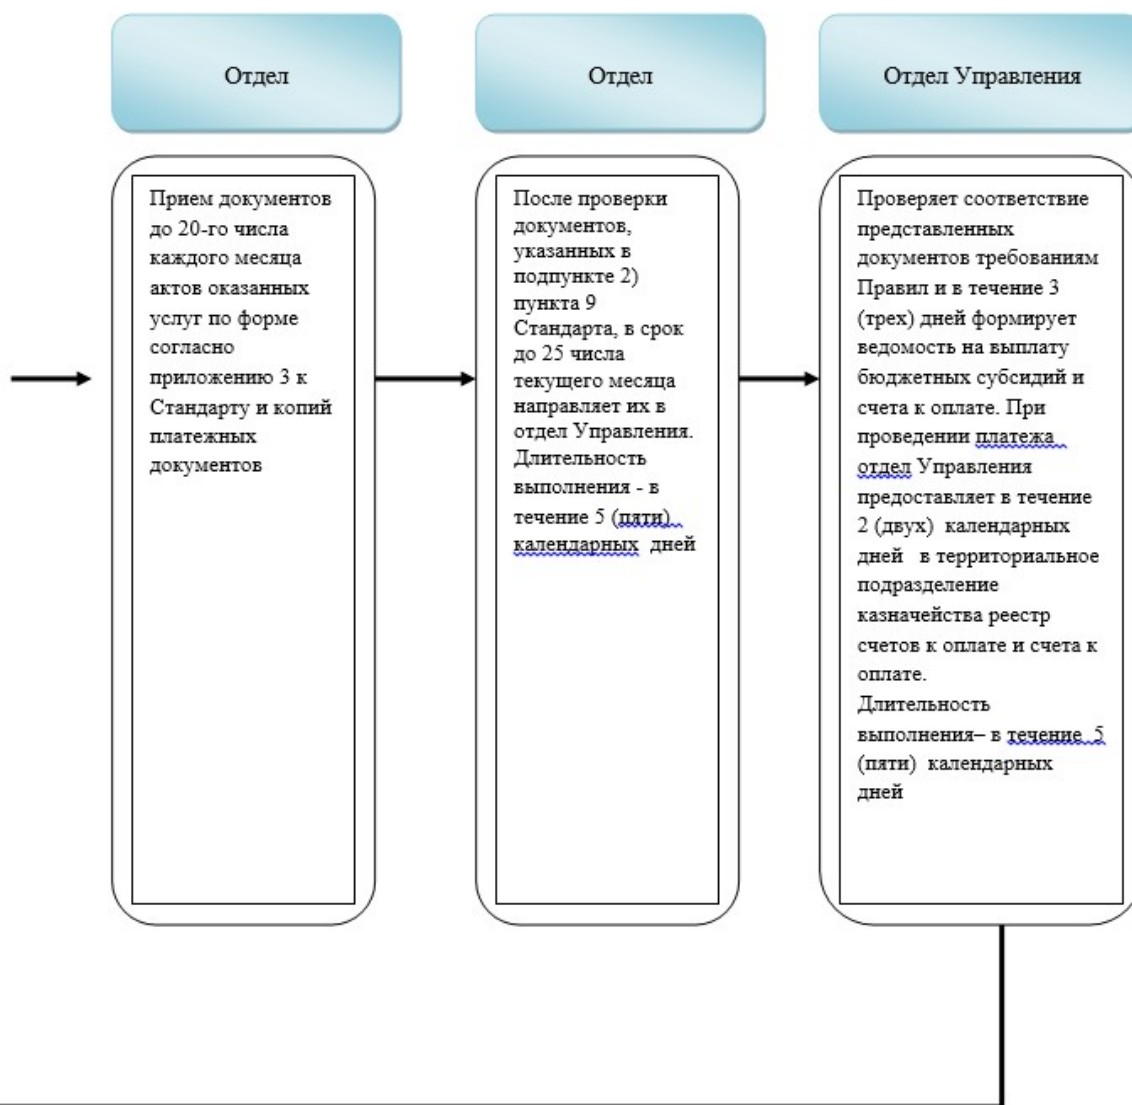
Отдел

Отдел

Отдел Управления

Прием документов до 20-го числа каждого месяца актов оказанных услуг по форме согласно приложению 3 к Стандарту и копий платежных документов

После проверки документов, указанных в подпункте 2) пункта 9 Стандарта, в срок до 25 числа текущего месяца направляет их в отдел Управления. Длительность выполнения - в течение 5 (пяти) календарных дней

Проверяет соответствие представленных документов требованиям Правил и в течение 3 (трех) дней формирует ведомость на выплату бюджетных субсидий и счета к оплате. При проведении платежа отдел Управления предоставляет в течение 2 (двух) календарных дней в территориальное подразделение казначейства реестр счетов к оплате и счета к оплате.
Длительность выполнения– в течение 5 (пяти) календарных дней